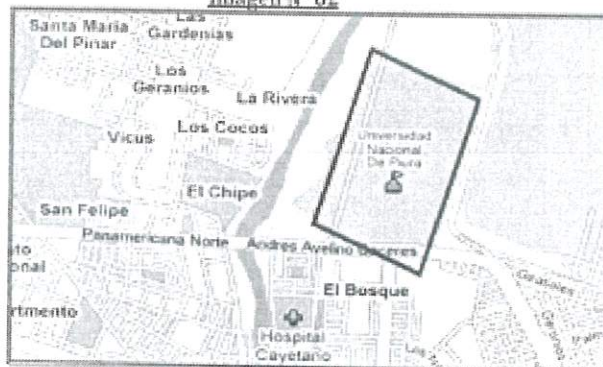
Imagen N° 02

Santa Maria Del Pinar
Las Gardenias
Los Geranios
La Rivera
Vicus
Los Cocos
Universidad Nacional De Piura
El Chipe
San Felipe
Panamericana Norte
Andres Avelino Caceres
sto
onal
El Bosque
rtmento
Hospital Cayetano
Grau
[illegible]
Los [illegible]